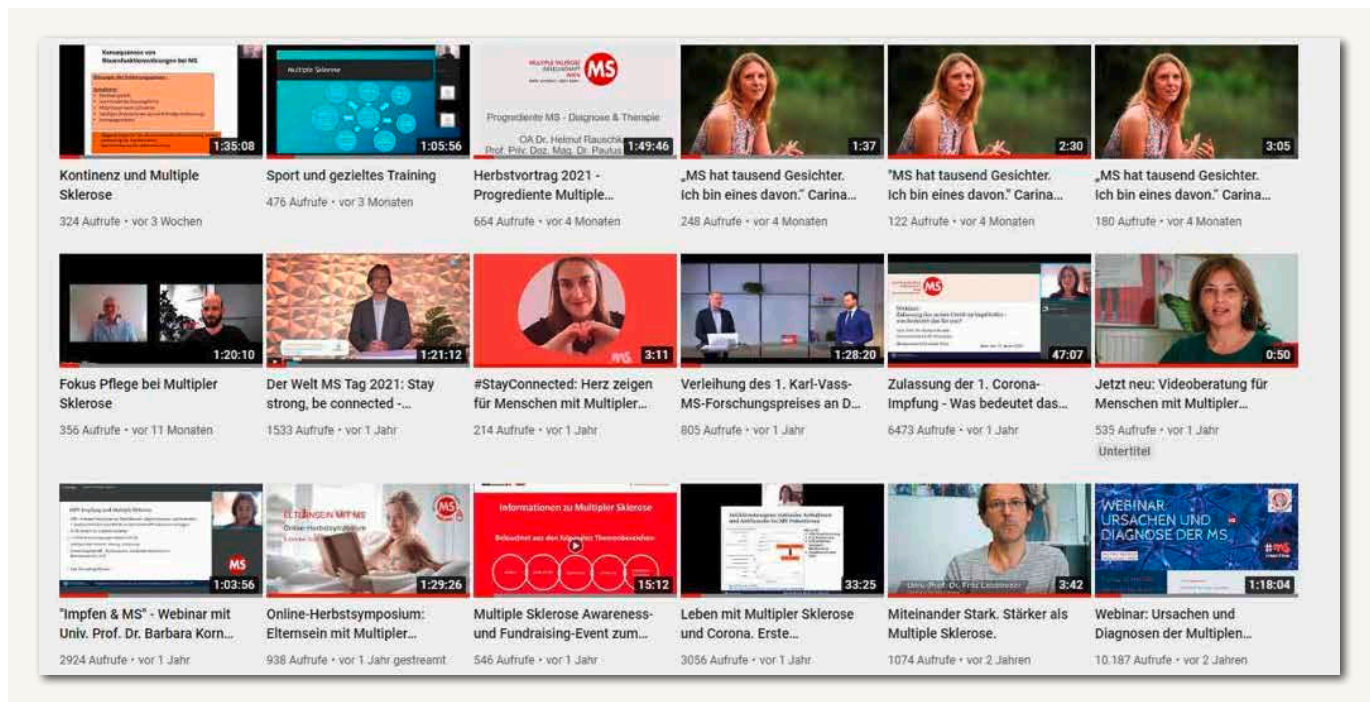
1:35:08
Kontinenz und Multiple Sklerose
324 Aufrufe • vor 3 Wochen

Multiple Sklerose
1:05:56
Sport und gezieltes Training
476 Aufrufe • vor 3 Monaten

MS
Progrediente MS - Diagnose & Therapie
OA Dr. Helmut Rauschka
Prof. Priv. Doz. Mag. Dr. Paulus
1:49:46
Herbstvortrag 2021 - Progrediente Multiple…
664 Aufrufe • vor 4 Monaten

1:37
„MS hat tausend Gesichter. Ich bin eines davon." Carina…
248 Aufrufe • vor 4 Monaten

2:30
"MS hat tausend Gesichter. Ich bin eines davon." Carina…
122 Aufrufe • vor 4 Monaten

3:05
„MS hat tausend Gesichter. Ich bin eines davon." Carina…
180 Aufrufe • vor 4 Monaten

1:20:10
Fokus Pflege bei Multipler Sklerose
356 Aufrufe • vor 11 Monaten

1:21:12
Der Welt MS Tag 2021: Stay strong, be connected -…
1533 Aufrufe • vor 1 Jahr

MS
3:11
#StayConnected: Herz zeigen für Menschen mit Multipler…
214 Aufrufe • vor 1 Jahr

1:28:20
Verleihung des 1. Karl-Vass-MS-Forschungspreises an D…
805 Aufrufe • vor 1 Jahr

MS
47:07
Zulassung der 1. Corona-Impfung - Was bedeutet das…
6473 Aufrufe • vor 1 Jahr

0:50
Jetzt neu: Videoberatung für Menschen mit Multipler…
535 Aufrufe • vor 1 Jahr
Untertitel

MS
1:03:56
"Impfen & MS" - Webinar mit Univ. Prof. Dr. Barbara Korn…
2924 Aufrufe • vor 1 Jahr

ELTERNSEIN MIT MS
Online-Herbstsymposium
MS
1:29:26
Online-Herbstsymposium: Elternsein mit Multipler…
938 Aufrufe • vor 1 Jahr gestreamt

Informationen zu Multipler Sklerose
15:12
Multiple Sklerose Awareness- und Fundraising-Event zum…
546 Aufrufe • vor 1 Jahr

33:25
Leben mit Multipler Sklerose und Corona. Erste…
3056 Aufrufe • vor 1 Jahr

Univ. Prof. Dr. Fritz Leutmezer
3:42
Miteinander Stark. Stärker als Multiple Sklerose.
1074 Aufrufe • vor 2 Jahren

WEBINAR
URSACHEN UND DIAGNOSE DER MS
1:18:04
Webinar: Ursachen und Diagnosen der Multiplen…
10.187 Aufrufe • vor 2 Jahren